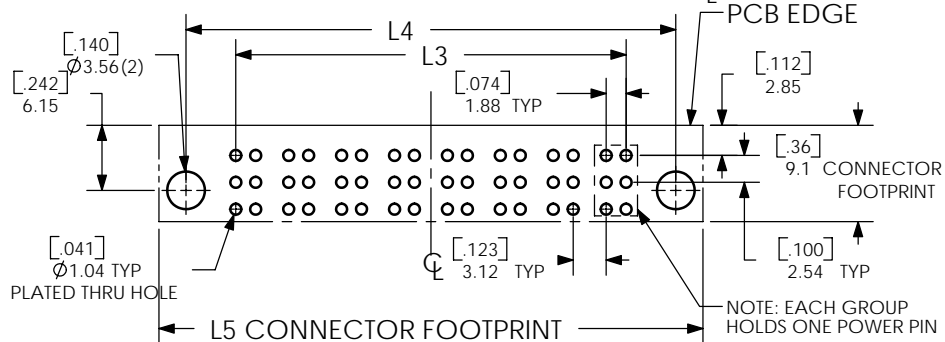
L4

PCB EDGE

L3

[.140]
Ø3.56(2)

[.242]
6.15

[.074]
1.88 TYP

[.112]
2.85

[.36]
9.1 CONNECTOR FOOTPRINT

[.041]
Ø1.04 TYP
PLATED THRU HOLE

[.123]
3.12 TYP

[.100]
2.54 TYP

NOTE: EACH GROUP HOLDS ONE POWER PIN

L5 CONNECTOR FOOTPRINT